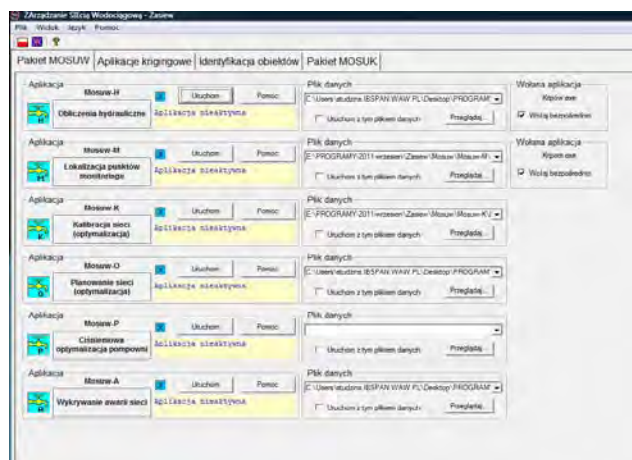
Zarządzanie Siecią Wodociągową - Zasew
Plik Widok Język Pomoc

Pakiet MOSUW | Aplikacje krigingowe | Identyfikacja obiektów | Pakiet MOSUK

Aplikacja
Mosuw-H
Obliczenia hydrauliczne
Uruchom
Pomoc
Aplikacja nieaktywna
Plik danych
C:\Users\studzins.IBSPAN.WAW.PL\Desktop\PROGRAM
Uruchom z tym plikiem danych
Przeglądaj...
Wołana aplikacja
Kripow.exe
Wołaj bezpośrednio

Aplikacja
Mosuw-M
Lokalizacja punktów monitoringu
Uruchom
Pomoc
Aplikacja nieaktywna
Plik danych
E:\PROGRAMY-2011-wrzesien\Zasew\Mosuw\Mosuw-M\
Uruchom z tym plikiem danych
Przeglądaj...
Wołana aplikacja
Kripow.exe
Wołaj bezpośrednio

Aplikacja
Mosuw-K
Kalibracja sieci (optymalizacja)
Uruchom
Pomoc
Aplikacja nieaktywna
Plik danych
E:\PROGRAMY-2011-wrzesien\Zasew\Mosuw\Mosuw-K\
Uruchom z tym plikiem danych
Przeglądaj...

Aplikacja
Mosuw-O
Planowanie sieci (optymalizacja)
Uruchom
Pomoc
Aplikacja nieaktywna
Plik danych
C:\Users\studzins.IBSPAN.WAW.PL\Desktop\PROGRAM
Uruchom z tym plikiem danych
Przeglądaj...

Aplikacja
Mosuw-P
Ciśnieniowa optymalizacja pompowni
Uruchom
Pomoc
Aplikacja nieaktywna
Plik danych
Uruchom z tym plikiem danych
Przeglądaj...

Aplikacja
Mosuw-A
Wykrywanie awarii sieci
Uruchom
Pomoc
Aplikacja nieaktywna
Plik danych
C:\Users\studzins.IBSPAN.WAW.PL\Desktop\PROGRAM
Uruchom z tym plikiem danych
Przeglądaj...